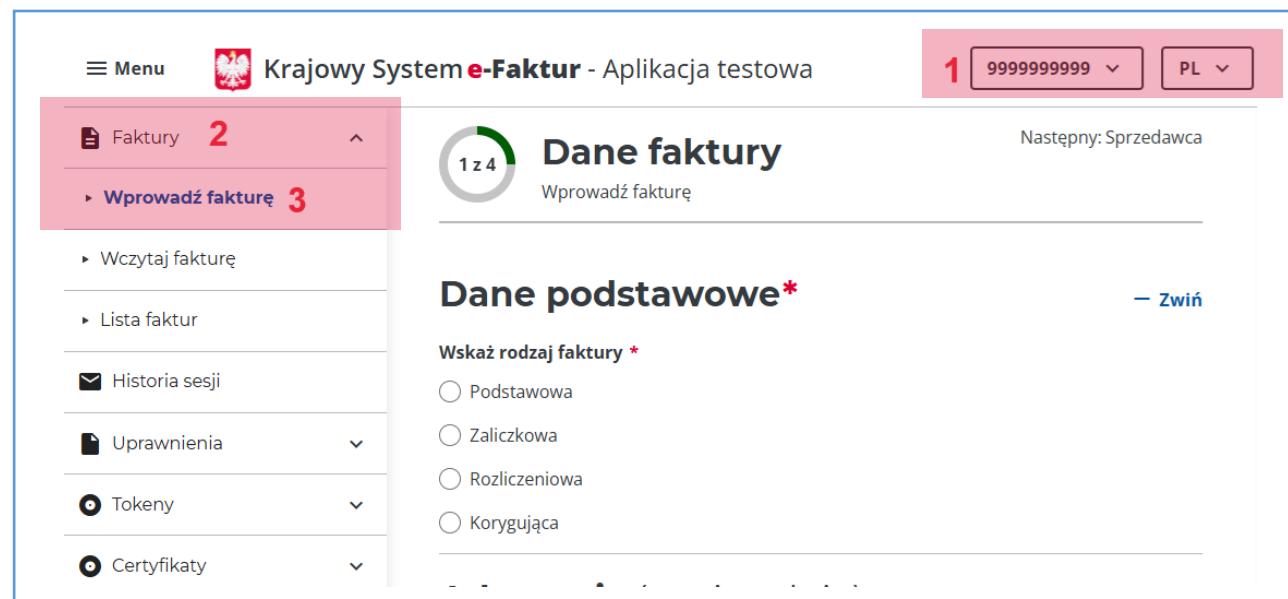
Menu

Krajowy System e-Faktur - Aplikacja testowa

1 9999999999

PL

Faktury 2

Wprowadź fakturę 3

Wczytaj fakturę

Lista faktur

Historia sesji

Uprawnienia

Tokeny

Certyfikaty

1 z 4

Dane faktury

Wprowadź fakturę

Następny: Sprzedawca

Dane podstawowe*

— Zwiń

Wskaż rodzaj faktury *

Podstawowa

Zaliczkowa

Rozliczeniowa

Korygująca

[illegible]